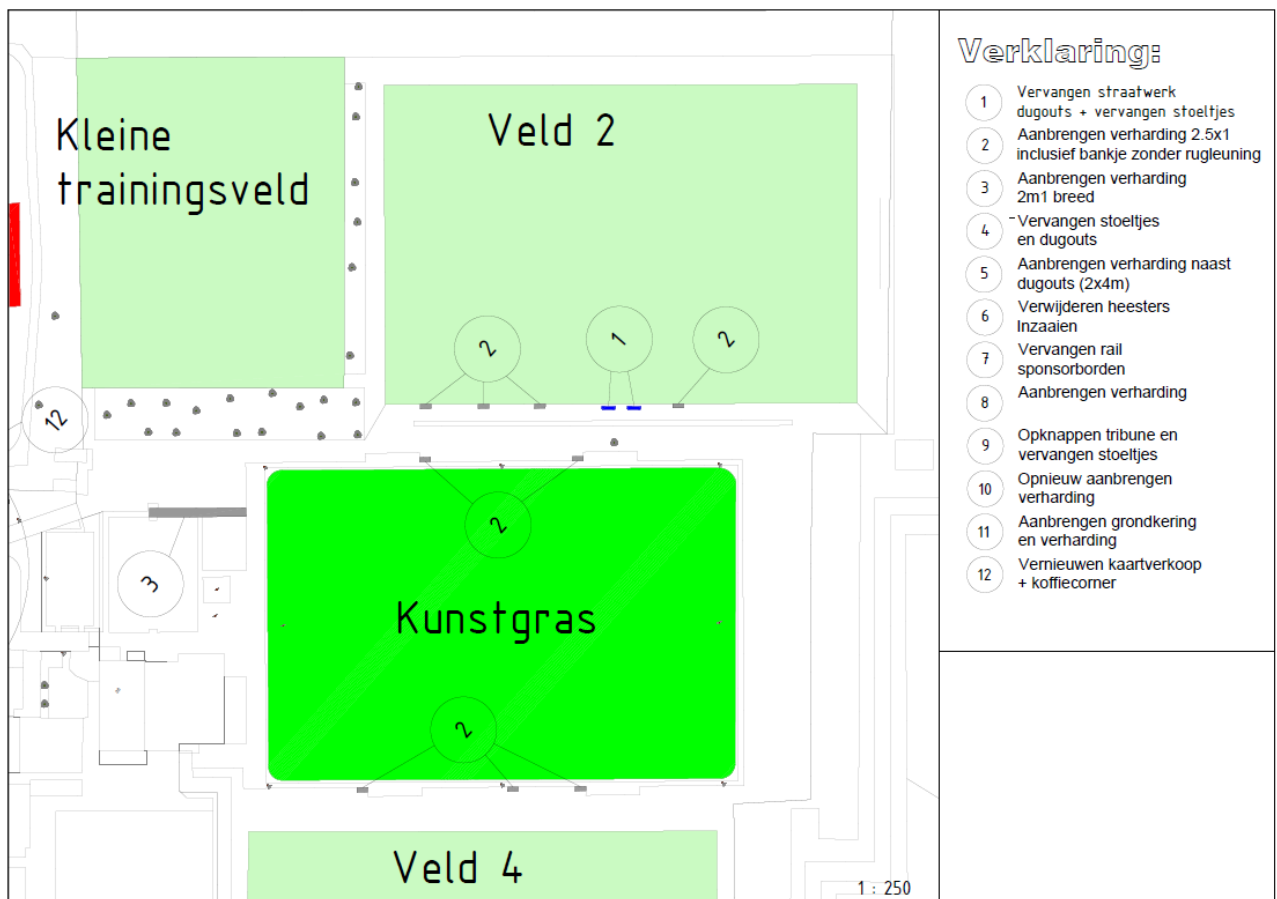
Kleine trainingsveld

Veld 2

2

1

2

12

2

3

Kunstgras

2

Veld 4

1 : 250

Verklaring:

1 Vervangen straatwerk dugouts + vervangen stoeltjes
2 Aanbrengen verharding 2.5x1 inclusief bankje zonder rugleuning
3 Aanbrengen verharding 2m1 breed
4 Vervangen stoeltjes en dugouts
5 Aanbrengen verharding naast dugouts (2x4m)
6 Verwijderen heesters Inzaaien
7 Vervangen rail sponsorborden
8 Aanbrengen verharding
9 Opknappen tribune en vervangen stoeltjes
10 Opnieuw aanbrengen verharding
11 Aanbrengen grondkering en verharding
12 Vernieuwen kaartverkoop + koffiecorner